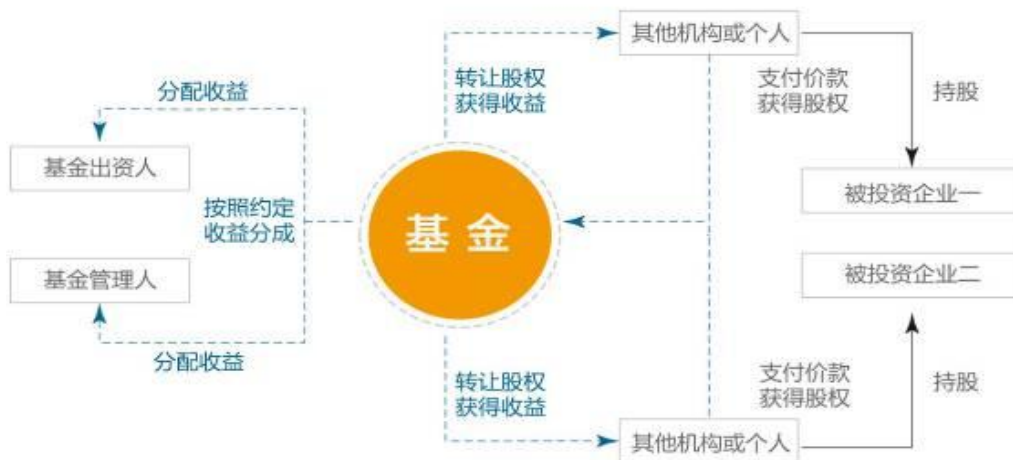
其他机构或个人

转让股权
获得收益

支付价款
获得股权

持股

分配收益

基金出资人

按照约定
收益分成

基 金

被投资企业一

被投资企业二

基金管理人

分配收益

转让股权
获得收益

支付价款
获得股权

持股

其他机构或个人